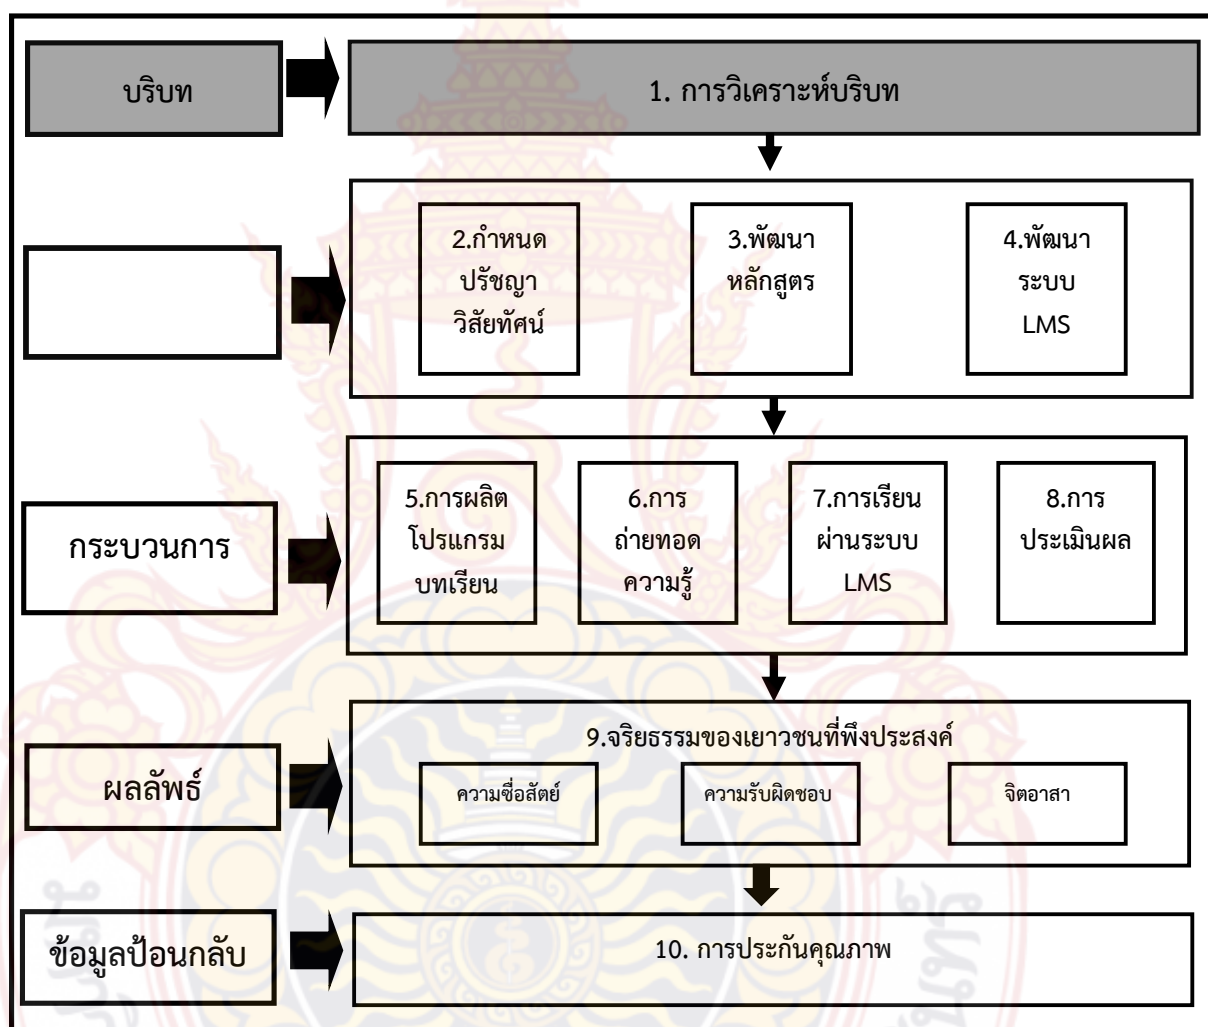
บริบท

1. การวิเคราะห์บริบท

2.กำหนด ปรัชญา วิสัยทัศน์

3.พัฒนา หลักสูตร

4.พัฒนา ระบบ LMS

กระบวนการ

5.การผลิต โปรแกรม บทเรียน

6.การ ถ่ายทอด ความรู้

7.การเรียน ผ่านระบบ LMS

8.การ ประเมินผล

ผลลัพธ์

9.จริยธรรมของเยาวชนที่พึงประสงค์

ความซื่อสัตย์

ความรับผิดชอบ

จิตอาสา

ข้อมูลป้อนกลับ

10. การประกันคุณภาพ